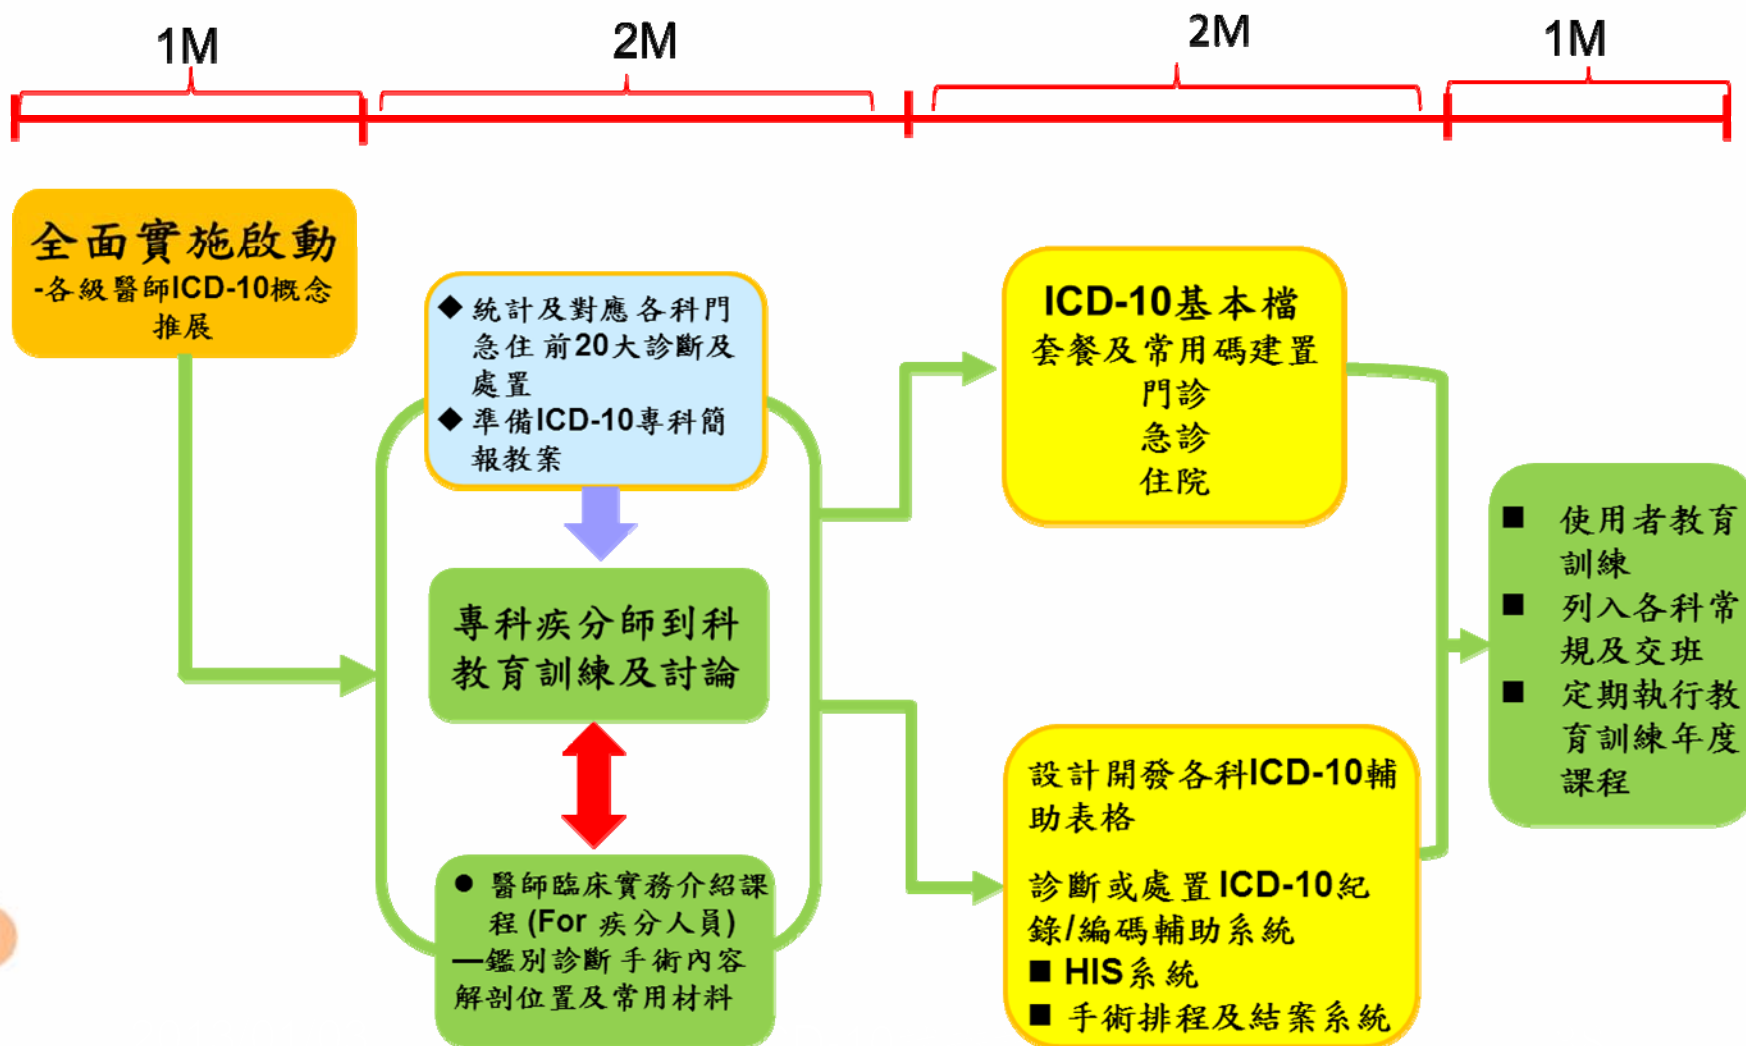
1M

2M

2M

1M

全面實施啟動
-各級醫師ICD-10概念推展

◆ 統計及對應各科門急住前20大診斷及處置
◆ 準備ICD-10專科簡報教案

專科疾分師到科教育訓練及討論

● 醫師臨床實務介紹課程 (For 疾分人員)
—鑑別診斷 手術內容 解剖位置及常用材料

ICD-10基本檔
套餐及常用碼建置
門診
急診
住院

設計開發各科ICD-10輔助表格

診斷或處置ICD-10紀錄/編碼輔助系統
■ HIS系統
■ 手術排程及結案系統

■ 使用者教育訓練
■ 列入各科常規及交班
■ 定期執行教育訓練年度課程